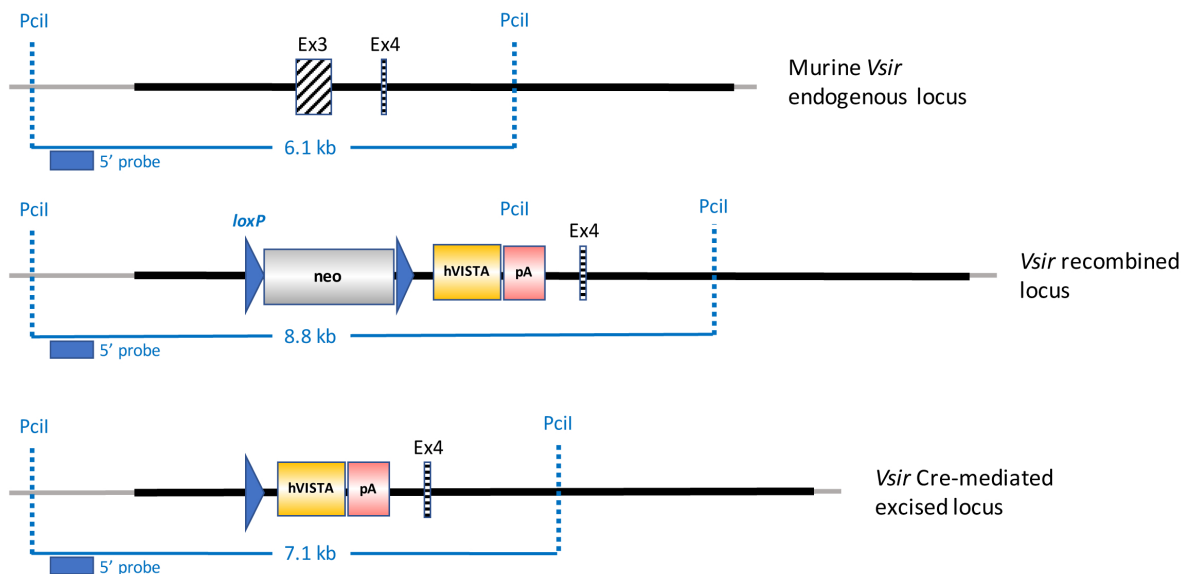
PciI
Ex3
Ex4
PciI
Murine *Vsir* endogenous locus
6.1 kb
5' probe

PciI
*loxP*
neo
hVISTA
pA
PciI
Ex4
PciI
*Vsir* recombined locus
8.8 kb
5' probe

PciI
hVISTA
pA
Ex4
PciI
*Vsir* Cre-mediated excised locus
7.1 kb
5' probe